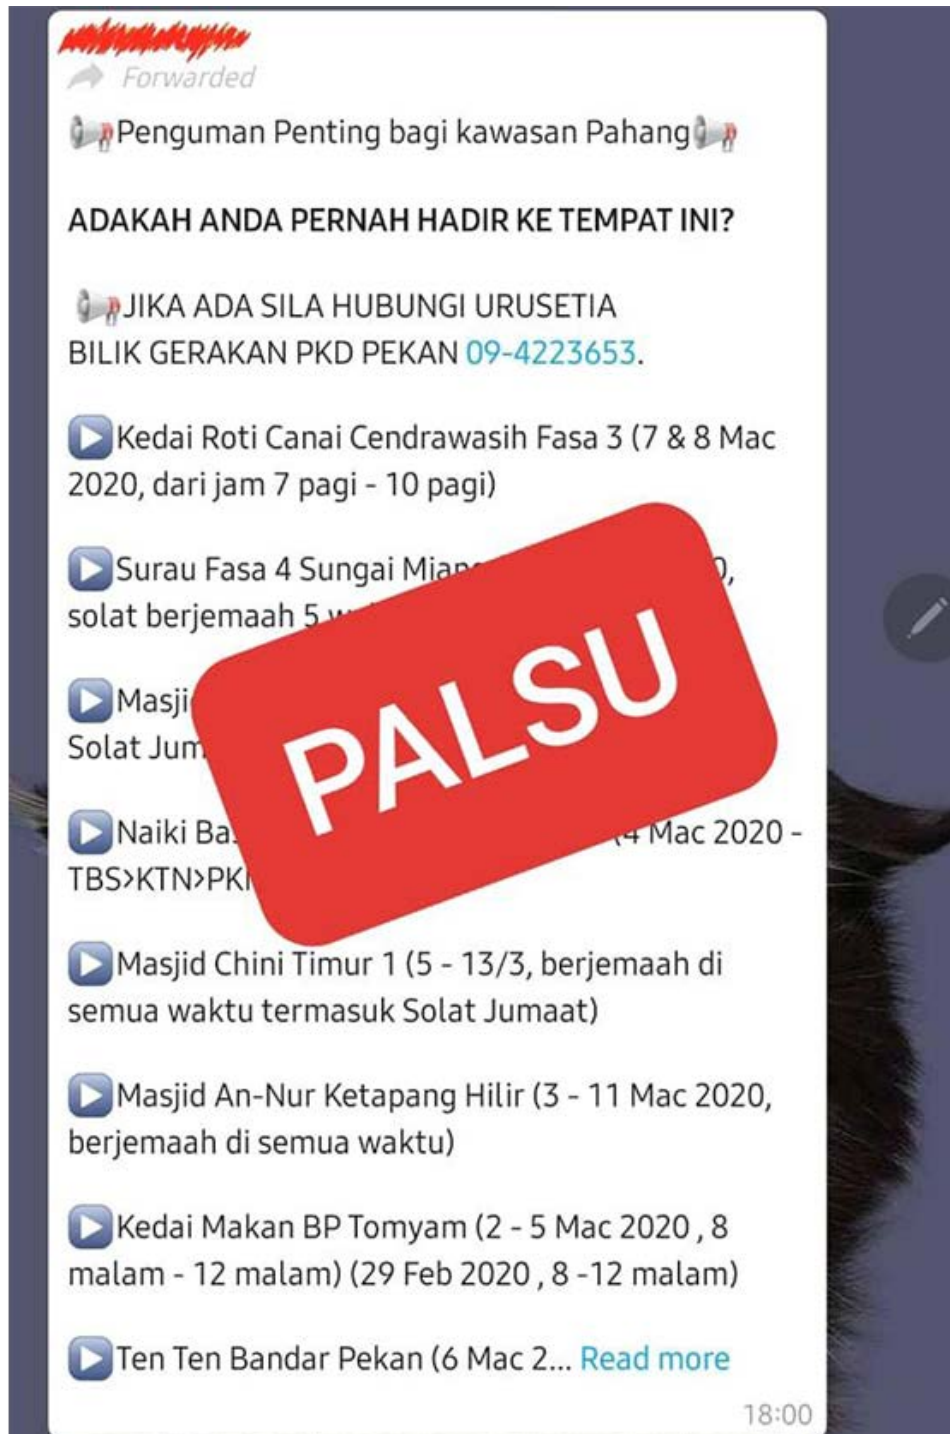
Forwarded

Penguman Penting bagi kawasan Pahang

ADAKAH ANDA PERNAH HADIR KE TEMPAT INI?

JIKA ADA SILA HUBUNGI URUSETIA BILIK GERAKAN PKD PEKAN 09-4223653.

Kedai Roti Canai Cendrawasih Fasa 3 (7 & 8 Mac 2020, dari jam 7 pagi - 10 pagi)

Surau Fasa 4 Sungai Mian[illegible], solat berjemaah 5 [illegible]

Masji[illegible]
Solat Jum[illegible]

Naiki Ba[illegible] 4 Mac 2020 -
TBS>KTN>PK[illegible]

PALSU

Masjid Chini Timur 1 (5 - 13/3, berjemaah di semua waktu termasuk Solat Jumaat)

Masjid An-Nur Ketapang Hilir (3 - 11 Mac 2020, berjemaah di semua waktu)

Kedai Makan BP Tomyam (2 - 5 Mac 2020 , 8 malam - 12 malam) (29 Feb 2020 , 8 -12 malam)

Ten Ten Bandar Pekan (6 Mac 2... Read more

18:00